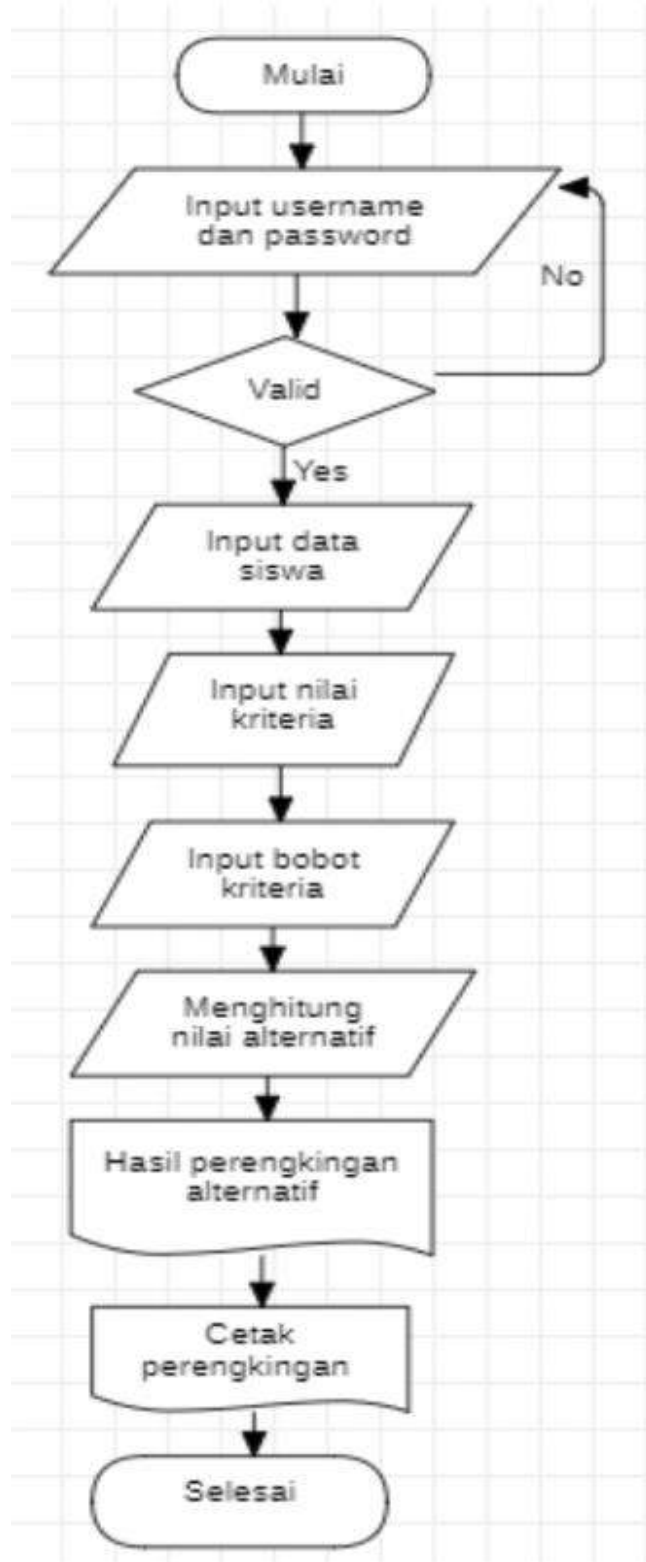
Mulai

Input username dan password

No

Valid

Yes

Input data siswa

Input nilai kriteria

Input bobot kriteria

Menghitung nilai alternatif

Hasil perengkingan alternatif

Cetak perengkingan

Selesai